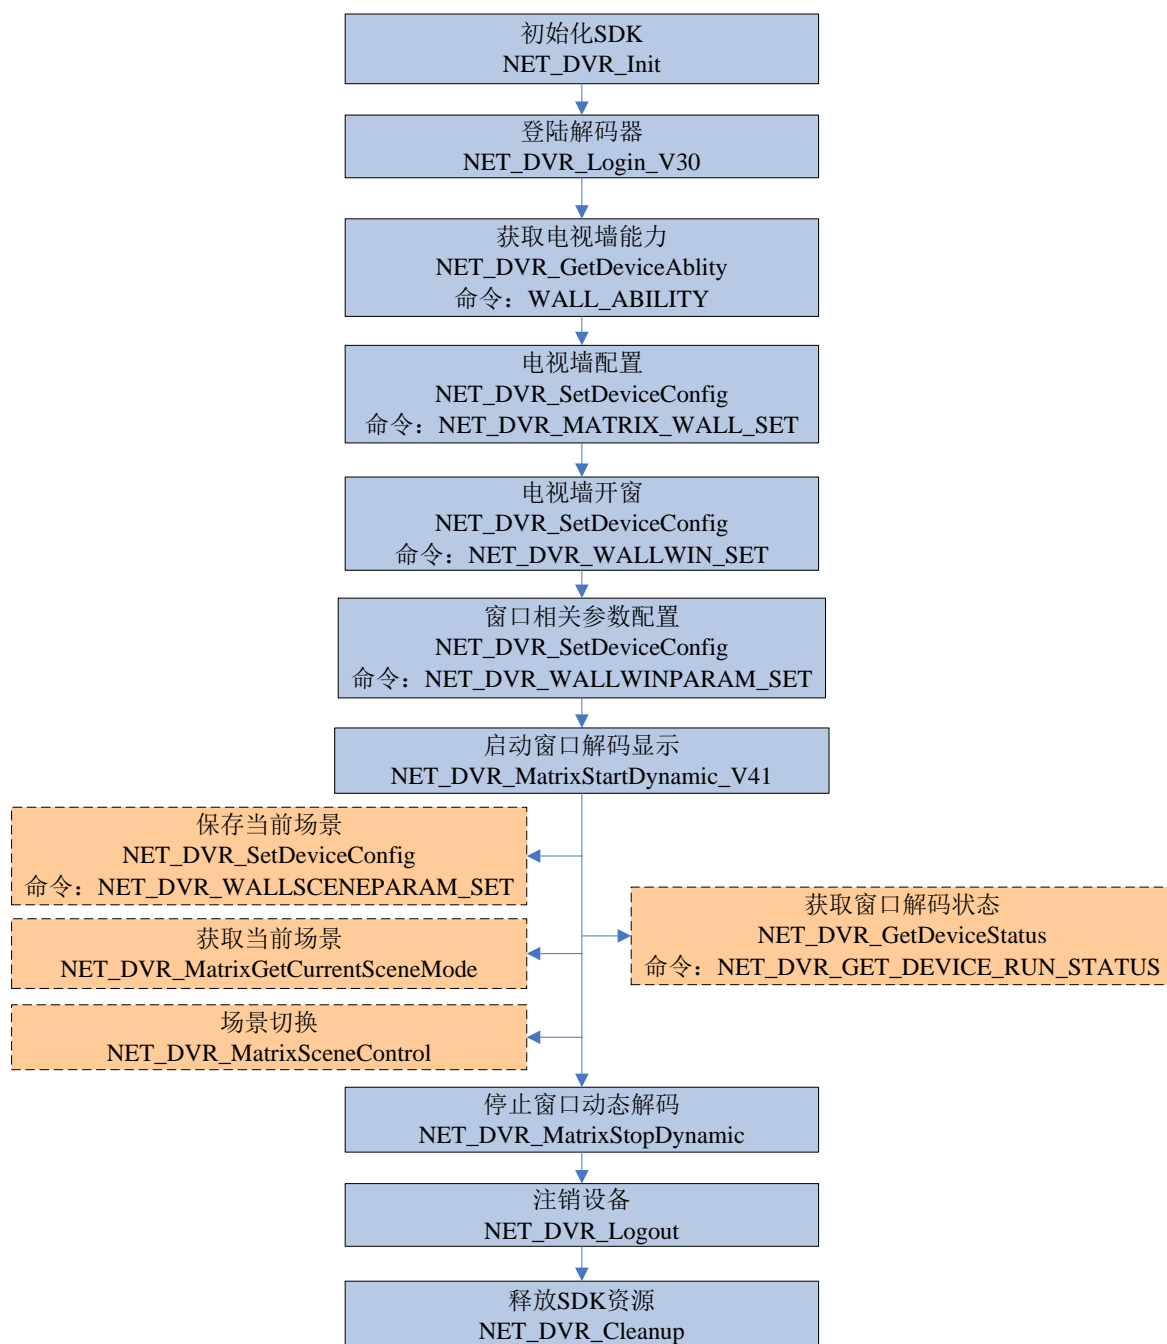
初始化SDK
NET_DVR_Init

登陆解码器
NET_DVR_Login_V30

获取电视墙能力
NET_DVR_GetDeviceAblity
命令：WALL_ABILITY

电视墙配置
NET_DVR_SetDeviceConfig
命令：NET_DVR_MATRIX_WALL_SET

电视墙开窗
NET_DVR_SetDeviceConfig
命令：NET_DVR_WALLWIN_SET

窗口相关参数配置
NET_DVR_SetDeviceConfig
命令：NET_DVR_WALLWINPARAM_SET

启动窗口解码显示
NET_DVR_MatrixStartDynamic_V41

保存当前场景
NET_DVR_SetDeviceConfig
命令：NET_DVR_WALLSCENEPARAM_SET

获取当前场景
NET_DVR_MatrixGetCurrentSceneMode

场景切换
NET_DVR_MatrixSceneControl

获取窗口解码状态
NET_DVR_GetDeviceStatus
命令：NET_DVR_GET_DEVICE_RUN_STATUS

停止窗口动态解码
NET_DVR_MatrixStopDynamic

注销设备
NET_DVR_Logout

释放SDK资源
NET_DVR_Cleanup